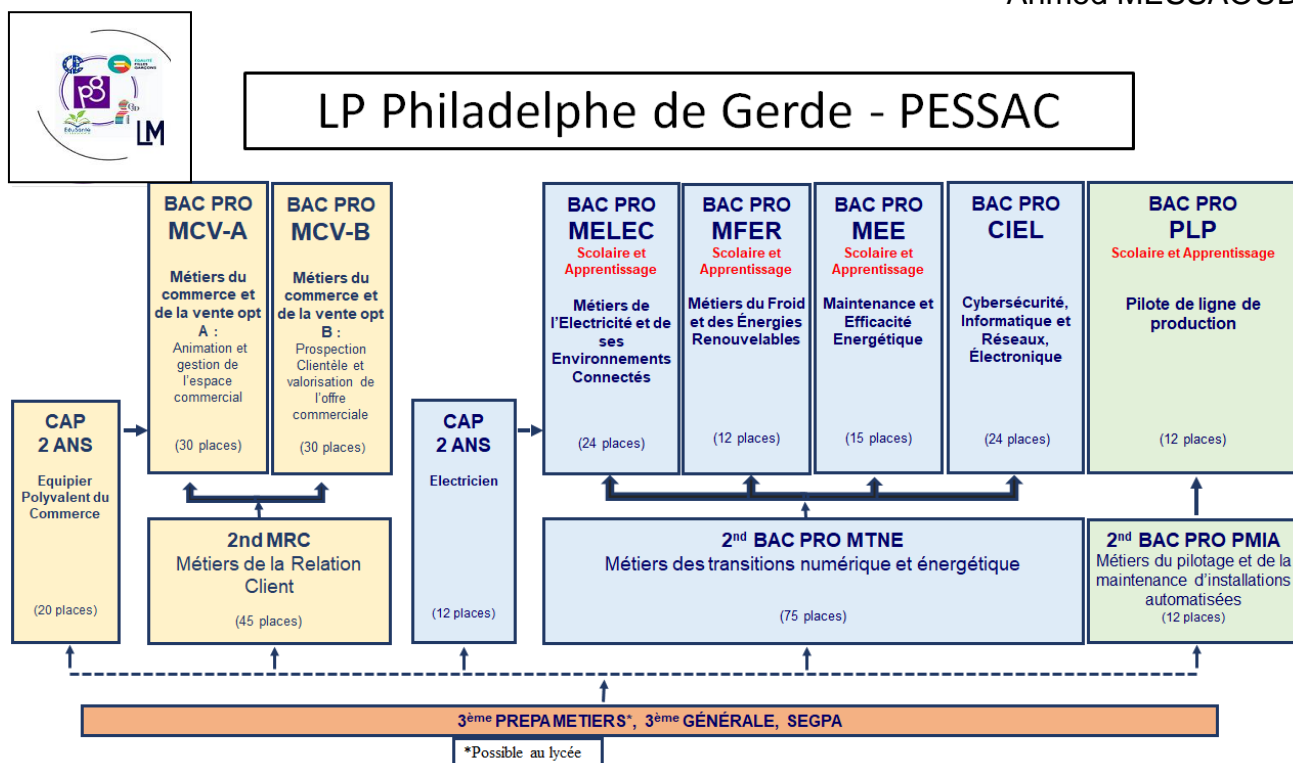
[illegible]

LP Philadelphe de Gerde - PESSAC

LM

BAC PRO
MCV-A
Métiers du commerce et de la vente opt A :
Animation et gestion de l'espace commercial
(30 places)

BAC PRO
MCV-B
Métiers du commerce et de la vente opt B :
Prospection Clientèle et valorisation de l'offre commerciale
(30 places)

BAC PRO
MELEC
Scolaire et Apprentissage
Métiers de l'Electricité et de ses Environnements Connectés
(24 places)

BAC PRO
MFER
Scolaire et Apprentissage
Métiers du Froid et des Énergies Renouvelables
(12 places)

BAC PRO
MEE
Scolaire et Apprentissage
Maintenance et Efficacité Energétique
(15 places)

BAC PRO
CIEL
Cybersécurité, Informatique et Réseaux, Électronique
(24 places)

BAC PRO
PLP
Scolaire et Apprentissage
Pilote de ligne de production
(12 places)

CAP
2 ANS
Equipier Polyvalent du Commerce
(20 places)

2nd MRC
Métiers de la Relation Client
(45 places)

CAP
2 ANS
Electricien
(12 places)

2$^{nd}$ BAC PRO MTNE
Métiers des transitions numérique et énergétique
(75 places)

2$^{nd}$ BAC PRO PMIA
Métiers du pilotage et de la maintenance d'installations automatisées
(12 places)

3$^{ème}$ PREPAMETIERS*, 3$^{ème}$ GÉNÉRALE, SEGPA

*Possible au lycée